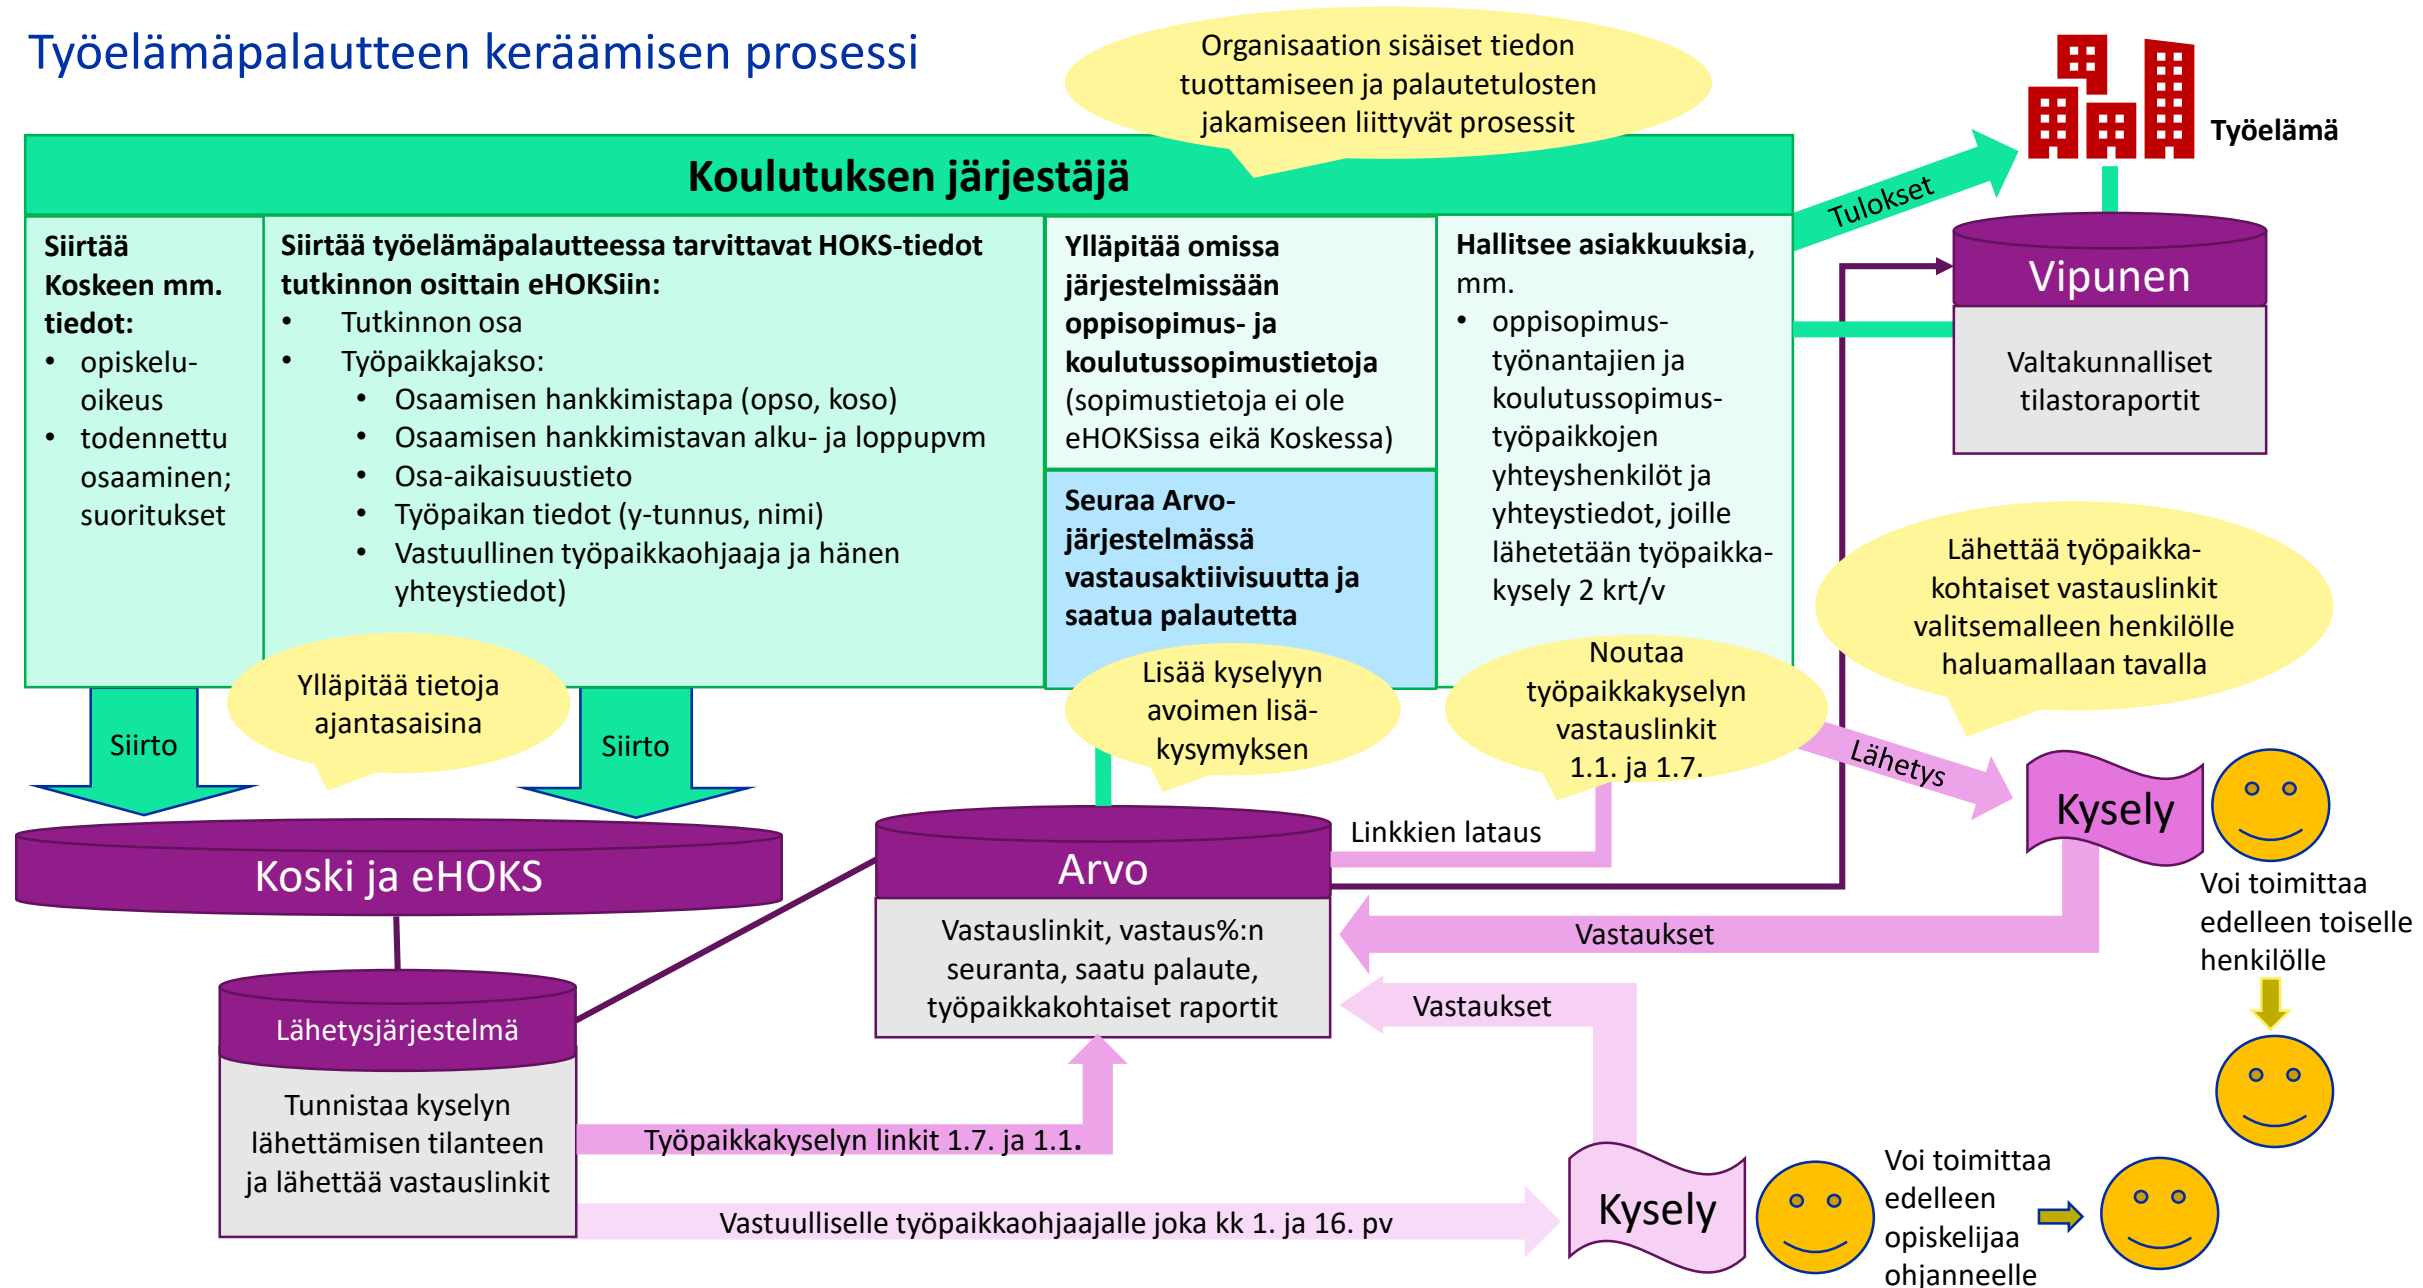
Työelämäpalautteen keräämisen prosessi

Organisaation sisäiset tiedon tuottamiseen ja palautetulosten jakamiseen liittyvät prosessit

Työelämä

Koulutuksen järjestäjä

Siirtää Koskeen mm. tiedot:
• opiskeluoikeus
• todennettu osaaminen; suoritukset

Siirtää työelämäpalautteessa tarvittavat HOKS-tiedot tutkinnon osittain eHOKSiin:
• Tutkinnon osa
• Työpaikkajakso:
  • Osaamisen hankkimistapa (opso, koso)
  • Osaamisen hankkimistavan alku- ja loppupvm
  • Osa-aikaisuustieto
  • Työpaikan tiedot (y-tunnus, nimi)
  • Vastuullinen työpaikkaohjaaja ja hänen yhteystiedot)

Ylläpitää omissa järjestelmissään oppisopimus- ja koulutussopimustietoja (sopimustietoja ei ole eHOKSissa eikä Koskessa)

Seuraa Arvo-järjestelmässä vastausaktiivisuutta ja saatua palautetta

Hallitsee asiakkuuksia, mm.
• oppisopimus-työnantajien ja koulutussopimus-työpaikkojen yhteyshenkilöt ja yhteystiedot, joille lähetetään työpaikka-kysely 2 krt/v

Tulokset

Vipunen

Valtakunnalliset tilastoraportit

Lähettää työpaikka-kohtaiset vastauslinkit valitsemalleen henkilölle haluamallaan tavalla

Siirto

Ylläpitää tietoja ajantasaisina

Siirto

Lisää kyselyyn avoimen lisä-kysymyksen

Noutaa työpaikkakyselyn vastauslinkit 1.1. ja 1.7.

Lähetys

Kysely

Koski ja eHOKS

Arvo

Linkkien lataus

Vastauslinkit, vastaus%:n seuranta, saatu palaute, työpaikkakohtaiset raportit

Voi toimittaa edelleen toiselle henkilölle

Vastaukset

Vastaukset

Lähetysjärjestelmä

Tunnistaa kyselyn lähettämisen tilanteen ja lähettää vastauslinkit

Työpaikkakyselyn linkit 1.7. ja 1.1.

Vastuulliselle työpaikkaohjaajalle joka kk 1. ja 16. pv

Kysely

Voi toimittaa edelleen opiskelijaa ohjanneelle